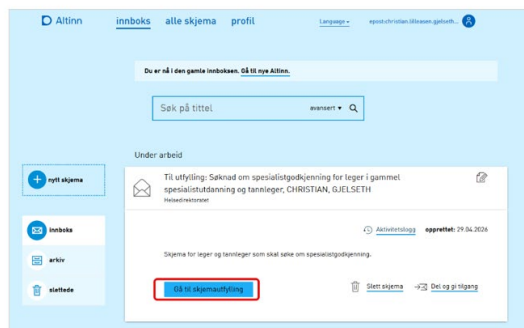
Altinn innboks alle skjema profil Language epost:christian.lilleasen.gjelseth...

Du er nå i den gamle innboksen. Gå til nye Altinn.

Søk på tittel avansert

Under arbeid

nytt skjema

Til utfylling: Søknad om spesialistgodkjenning for leger i gammel spesialistutdanning og tannleger, CHRISTIAN, GJELSETH

Helsedirektoratet

Aktivitetslogg opprettet: 29.04.2026

Skjema for leger og tannleger som skal søke om spesialistgodkjenning.

Gå til skjemautfylling

Slett skjema Del og gi tilgang

innboks

arkiv

slettede